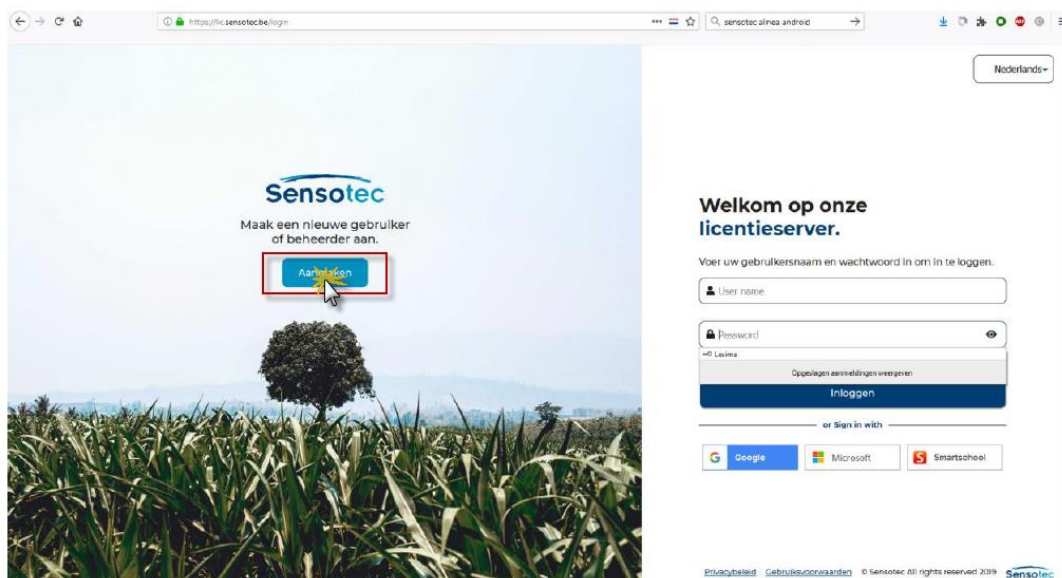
https://lic.sensotec.be/login

sensotec alinea android

Nederlands

Sensotec

Maak een nieuwe gebruiker of beheerder aan.

Aanmaken

Welkom op onze licentieserver.

Voer uw gebruikersnaam en wachtwoord in om in te loggen.

User name

Password

Lexima

Opgeslagen aanmeldingen weergeven

Inloggen

or Sign in with

Google

Microsoft

Smartschool

Privacybeleid Gebruiksvoorwaarden © Sensotec All rights reserved 2019 Sensotec